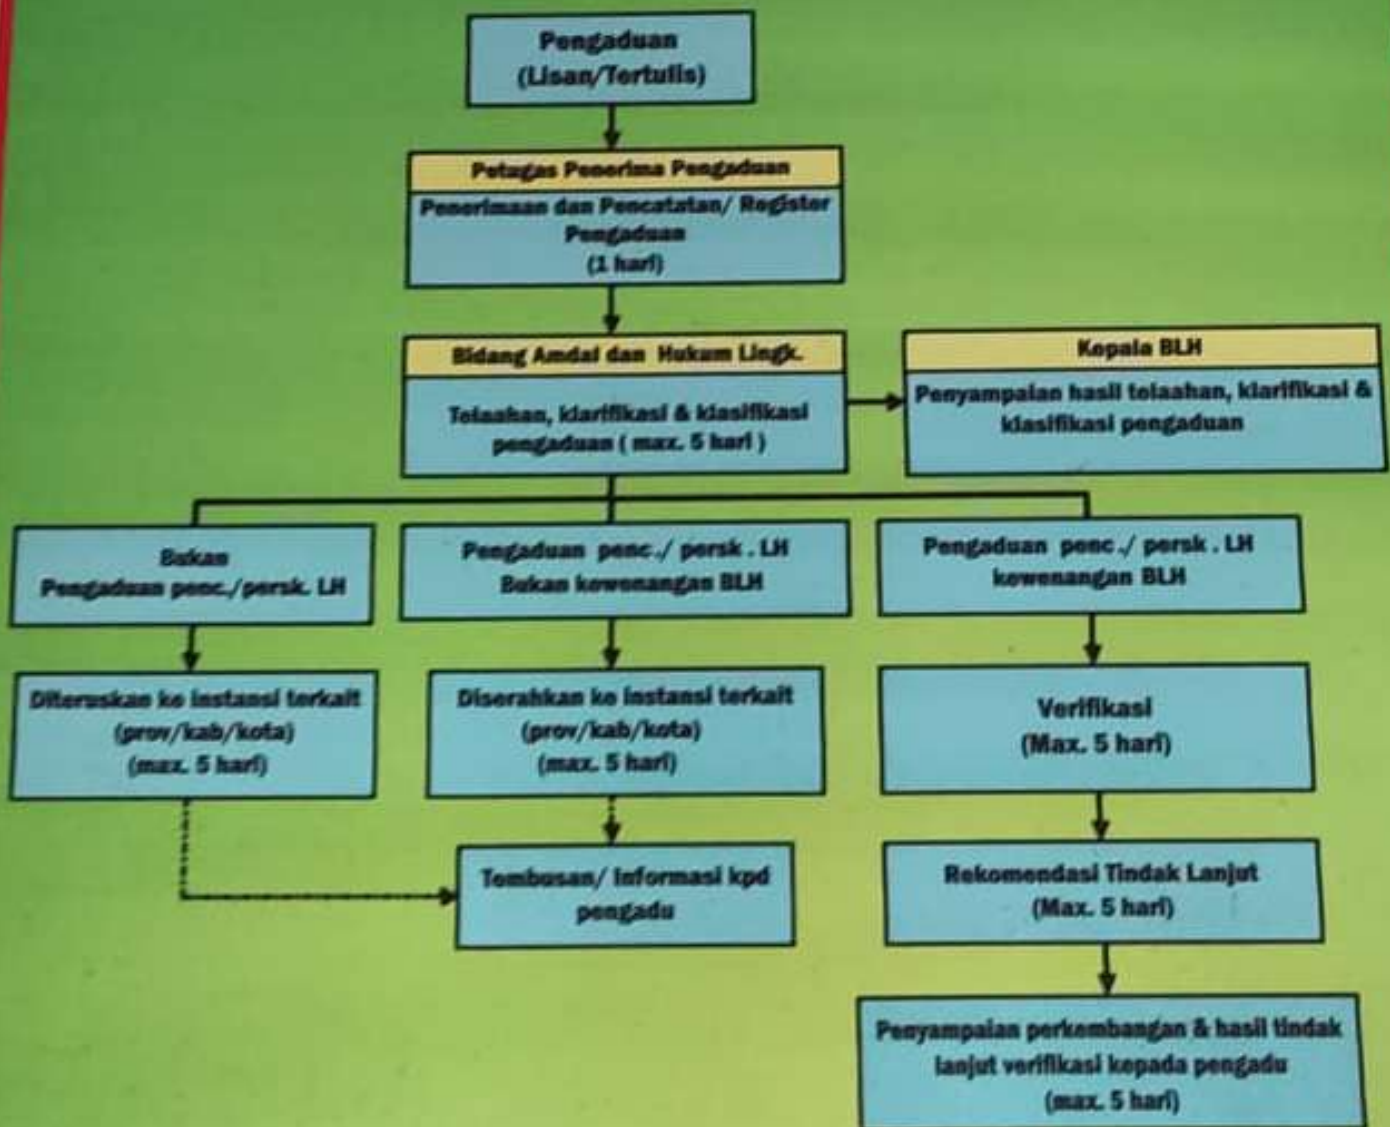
Pengaduan
(Lisan/Tertulis)

Petugas Penerima Pengaduan

Penerimaan dan Pencatatan/ Register Pengaduan
(1 hari)

Bidang Amdal dan Hukum Lingk.

Telaahan, klarifikasi & klasifikasi pengaduan ( max. 5 hari )

Kepala BLH

Penyampaian hasil telaahan, klarifikasi & klasifikasi pengaduan

Bukan
Pengaduan penc./persk. LH

Pengaduan penc./ persk . LH
Bukan kewenangan BLH

Pengaduan penc./ persk . LH
kewenangan BLH

Diteruskan ke instansi terkait
(prov/kab/kota)
(max. 5 hari)

Diserahkan ke instansi terkait
(prov/kab/kota)
(max. 5 hari)

Verifikasi
(Max. 5 hari)

Tembusan/ informasi kpd pengadu

Rekomendasi Tindak Lanjut
(Max. 5 hari)

Penyampaian perkembangan & hasil tindak lanjut verifikasi kepada pengadu
(max. 5 hari)